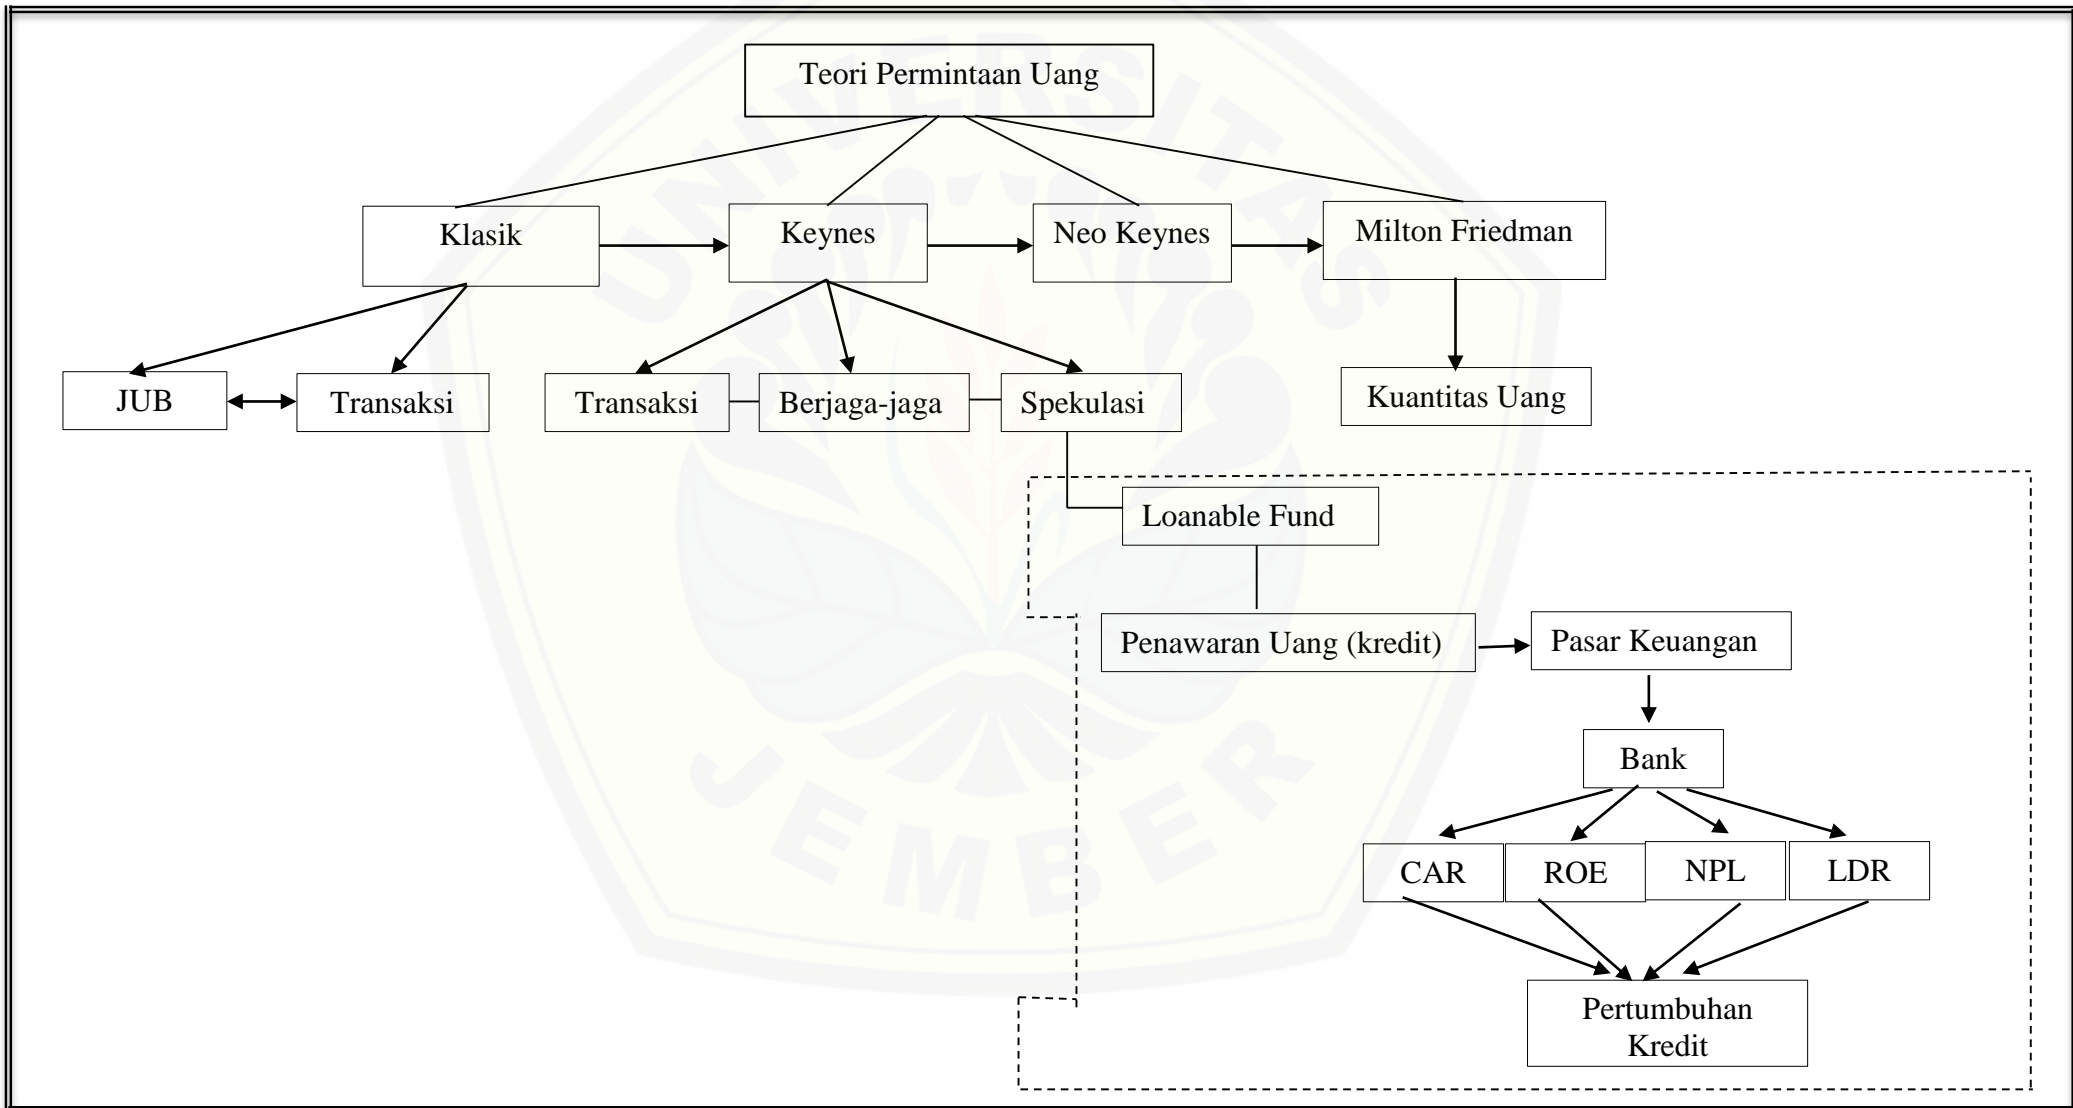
Teori Permintaan Uang

Klasik

Keynes

Neo Keynes

Milton Friedman

JUB

Transaksi

Transaksi

Berjaga-jaga

Spekulasi

Kuantitas Uang

Loanable Fund

Penawaran Uang (kredit)

Pasar Keuangan

Bank

CAR

ROE

NPL

LDR

Pertumbuhan Kredit